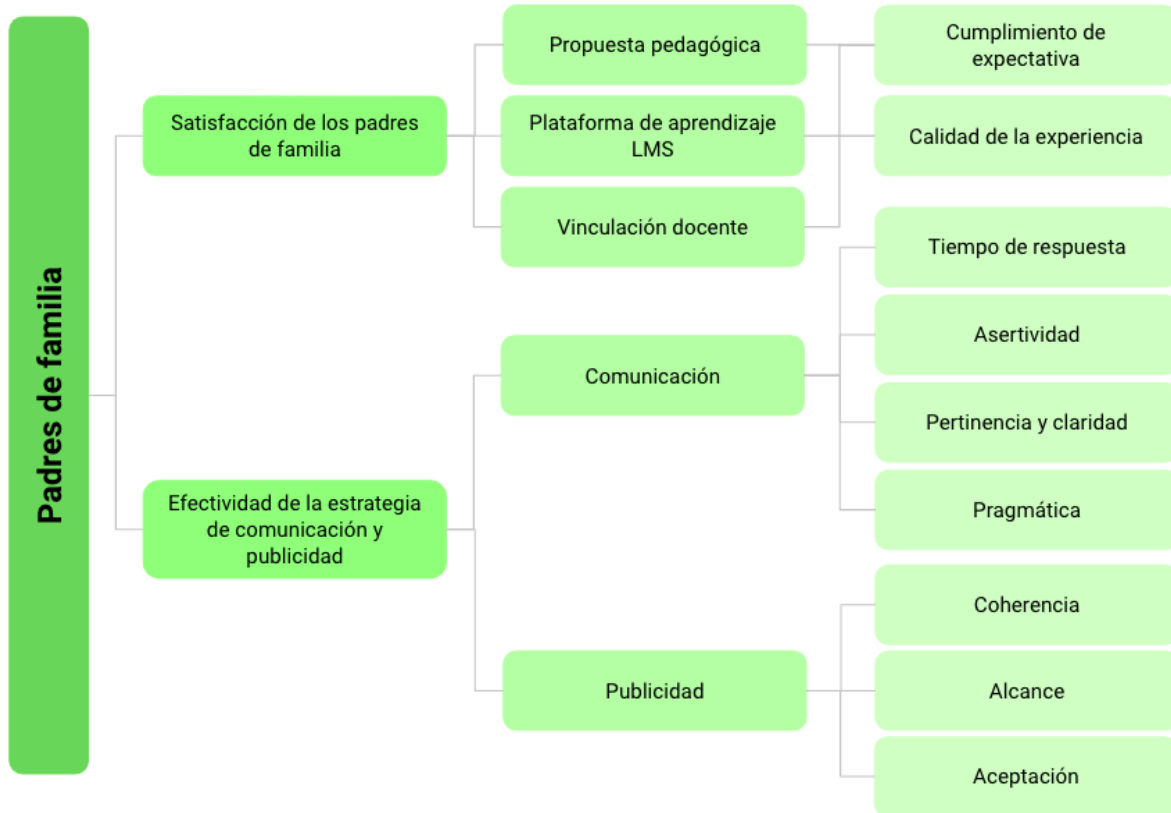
Padres de familia

Satisfacción de los padres de familia

Propuesta pedagógica

Plataforma de aprendizaje LMS

Vinculación docente

Cumplimiento de expectativa

Calidad de la experiencia

Efectividad de la estrategia de comunicación y publicidad

Comunicación

Tiempo de respuesta

Asertividad

Pertinencia y claridad

Pragmática

Publicidad

Coherencia

Alcance

Aceptación